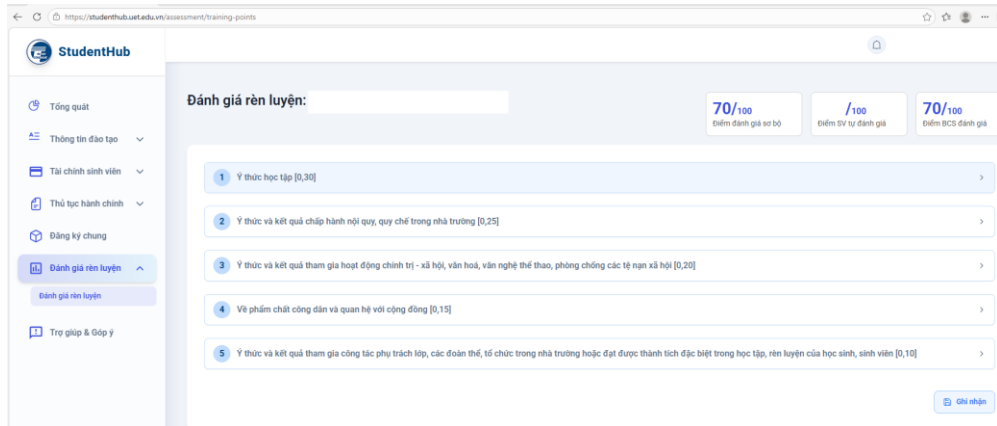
https://studenthub.uet.edu.vn/assessment/training-points

StudentHub

Tổng quát
Thông tin đào tạo
Tài chính sinh viên
Thủ tục hành chính
Đăng ký chung
Đánh giá rèn luyện
Đánh giá rèn luyện
Trợ giúp & Góp ý

Đánh giá rèn luyện:

70/100
Điểm đánh giá sơ bộ

/100
Điểm SV tự đánh giá

70/100
Điểm BCS đánh giá

1 Ý thức học tập [0,30]

2 Ý thức và kết quả chấp hành nội quy, quy chế trong nhà trường [0,25]

3 Ý thức và kết quả tham gia hoạt động chính trị - xã hội, văn hoá, văn nghệ thể thao, phòng chống các tệ nạn xã hội [0,20]

4 Về phẩm chất công dân và quan hệ với cộng đồng [0,15]

5 Ý thức và kết quả tham gia công tác phụ trách lớp, các đoàn thể, tổ chức trong nhà trường hoặc đạt được thành tích đặc biệt trong học tập, rèn luyện của học sinh, sinh viên [0,10]

Ghi nhận